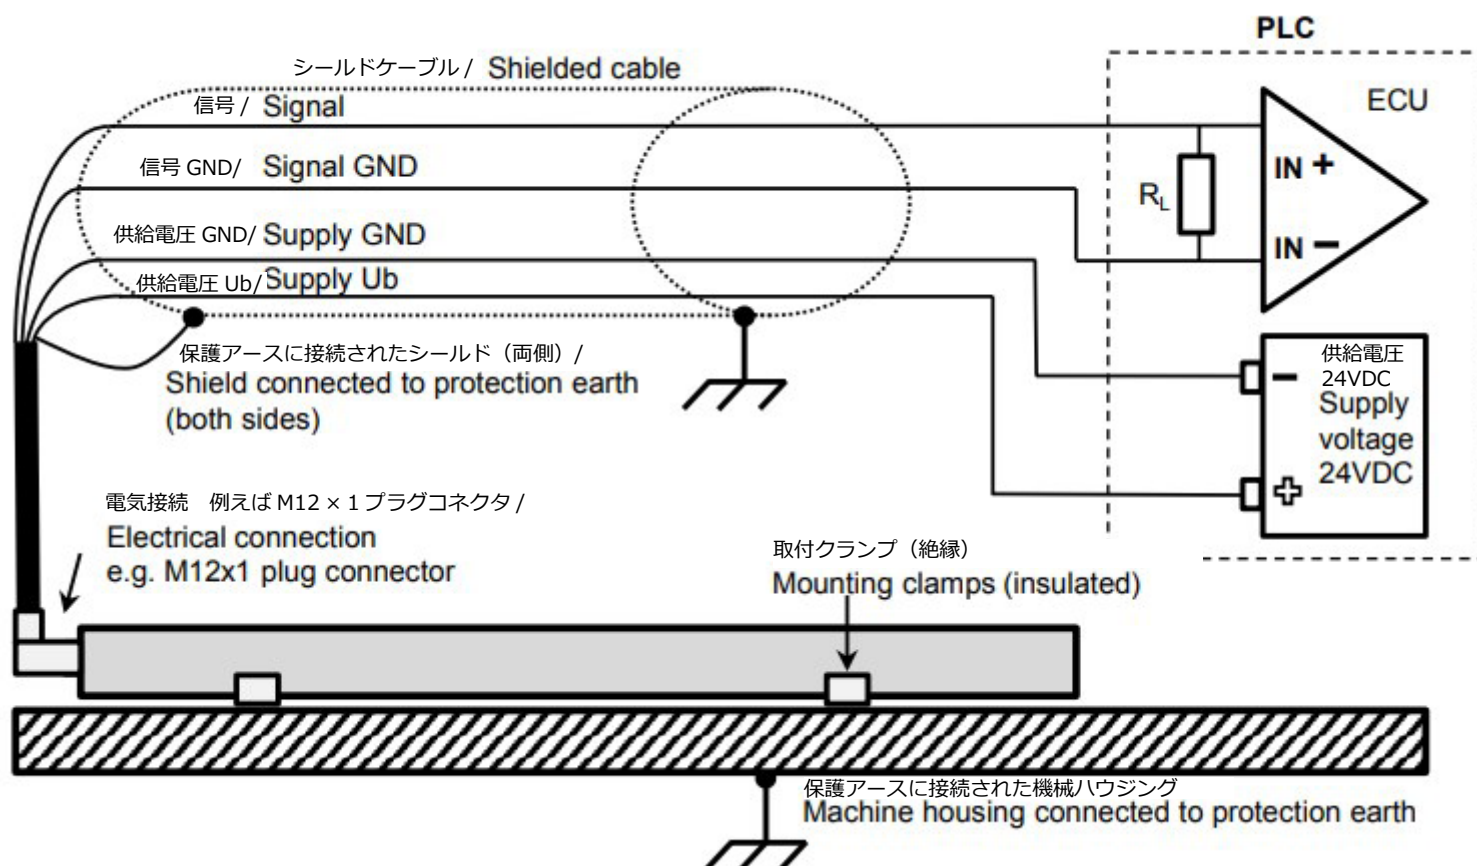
PLC

シールドケーブル / Shielded cable

信号 / Signal

信号 GND/ Signal GND

供給電圧 GND/ Supply GND

供給電圧 Ub/ Supply Ub

ECU

$R_L$

IN +

IN −

保護アースに接続されたシールド（両側）/ Shield connected to protection earth (both sides)

供給電圧 24VDC Supply voltage 24VDC

−

+

電気接続　例えば M12 × 1 プラグコネクタ / Electrical connection e.g. M12x1 plug connector

取付クランプ（絶縁） Mounting clamps (insulated)

保護アースに接続された機械ハウジング Machine housing connected to protection earth